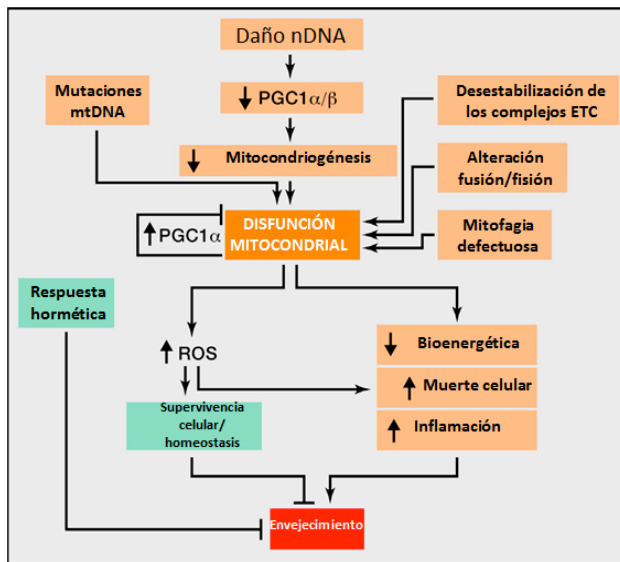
Daño nDNA

Mutaciones mtDNA

↓ PGC1$\alpha/\beta$

Desestabilización de los complejos ETC

↓ Mitocondriogénesis

Alteración fusión/fisión

↑PGC1$\alpha$

DISFUNCIÓN MITOCONDRIAL

Mitofagia defectuosa

Respuesta hormética

↑ ROS

↓ Bioenergética

↑ Muerte celular

↑ Inflamación

Supervivencia celular/ homeostasis

Envejecimiento